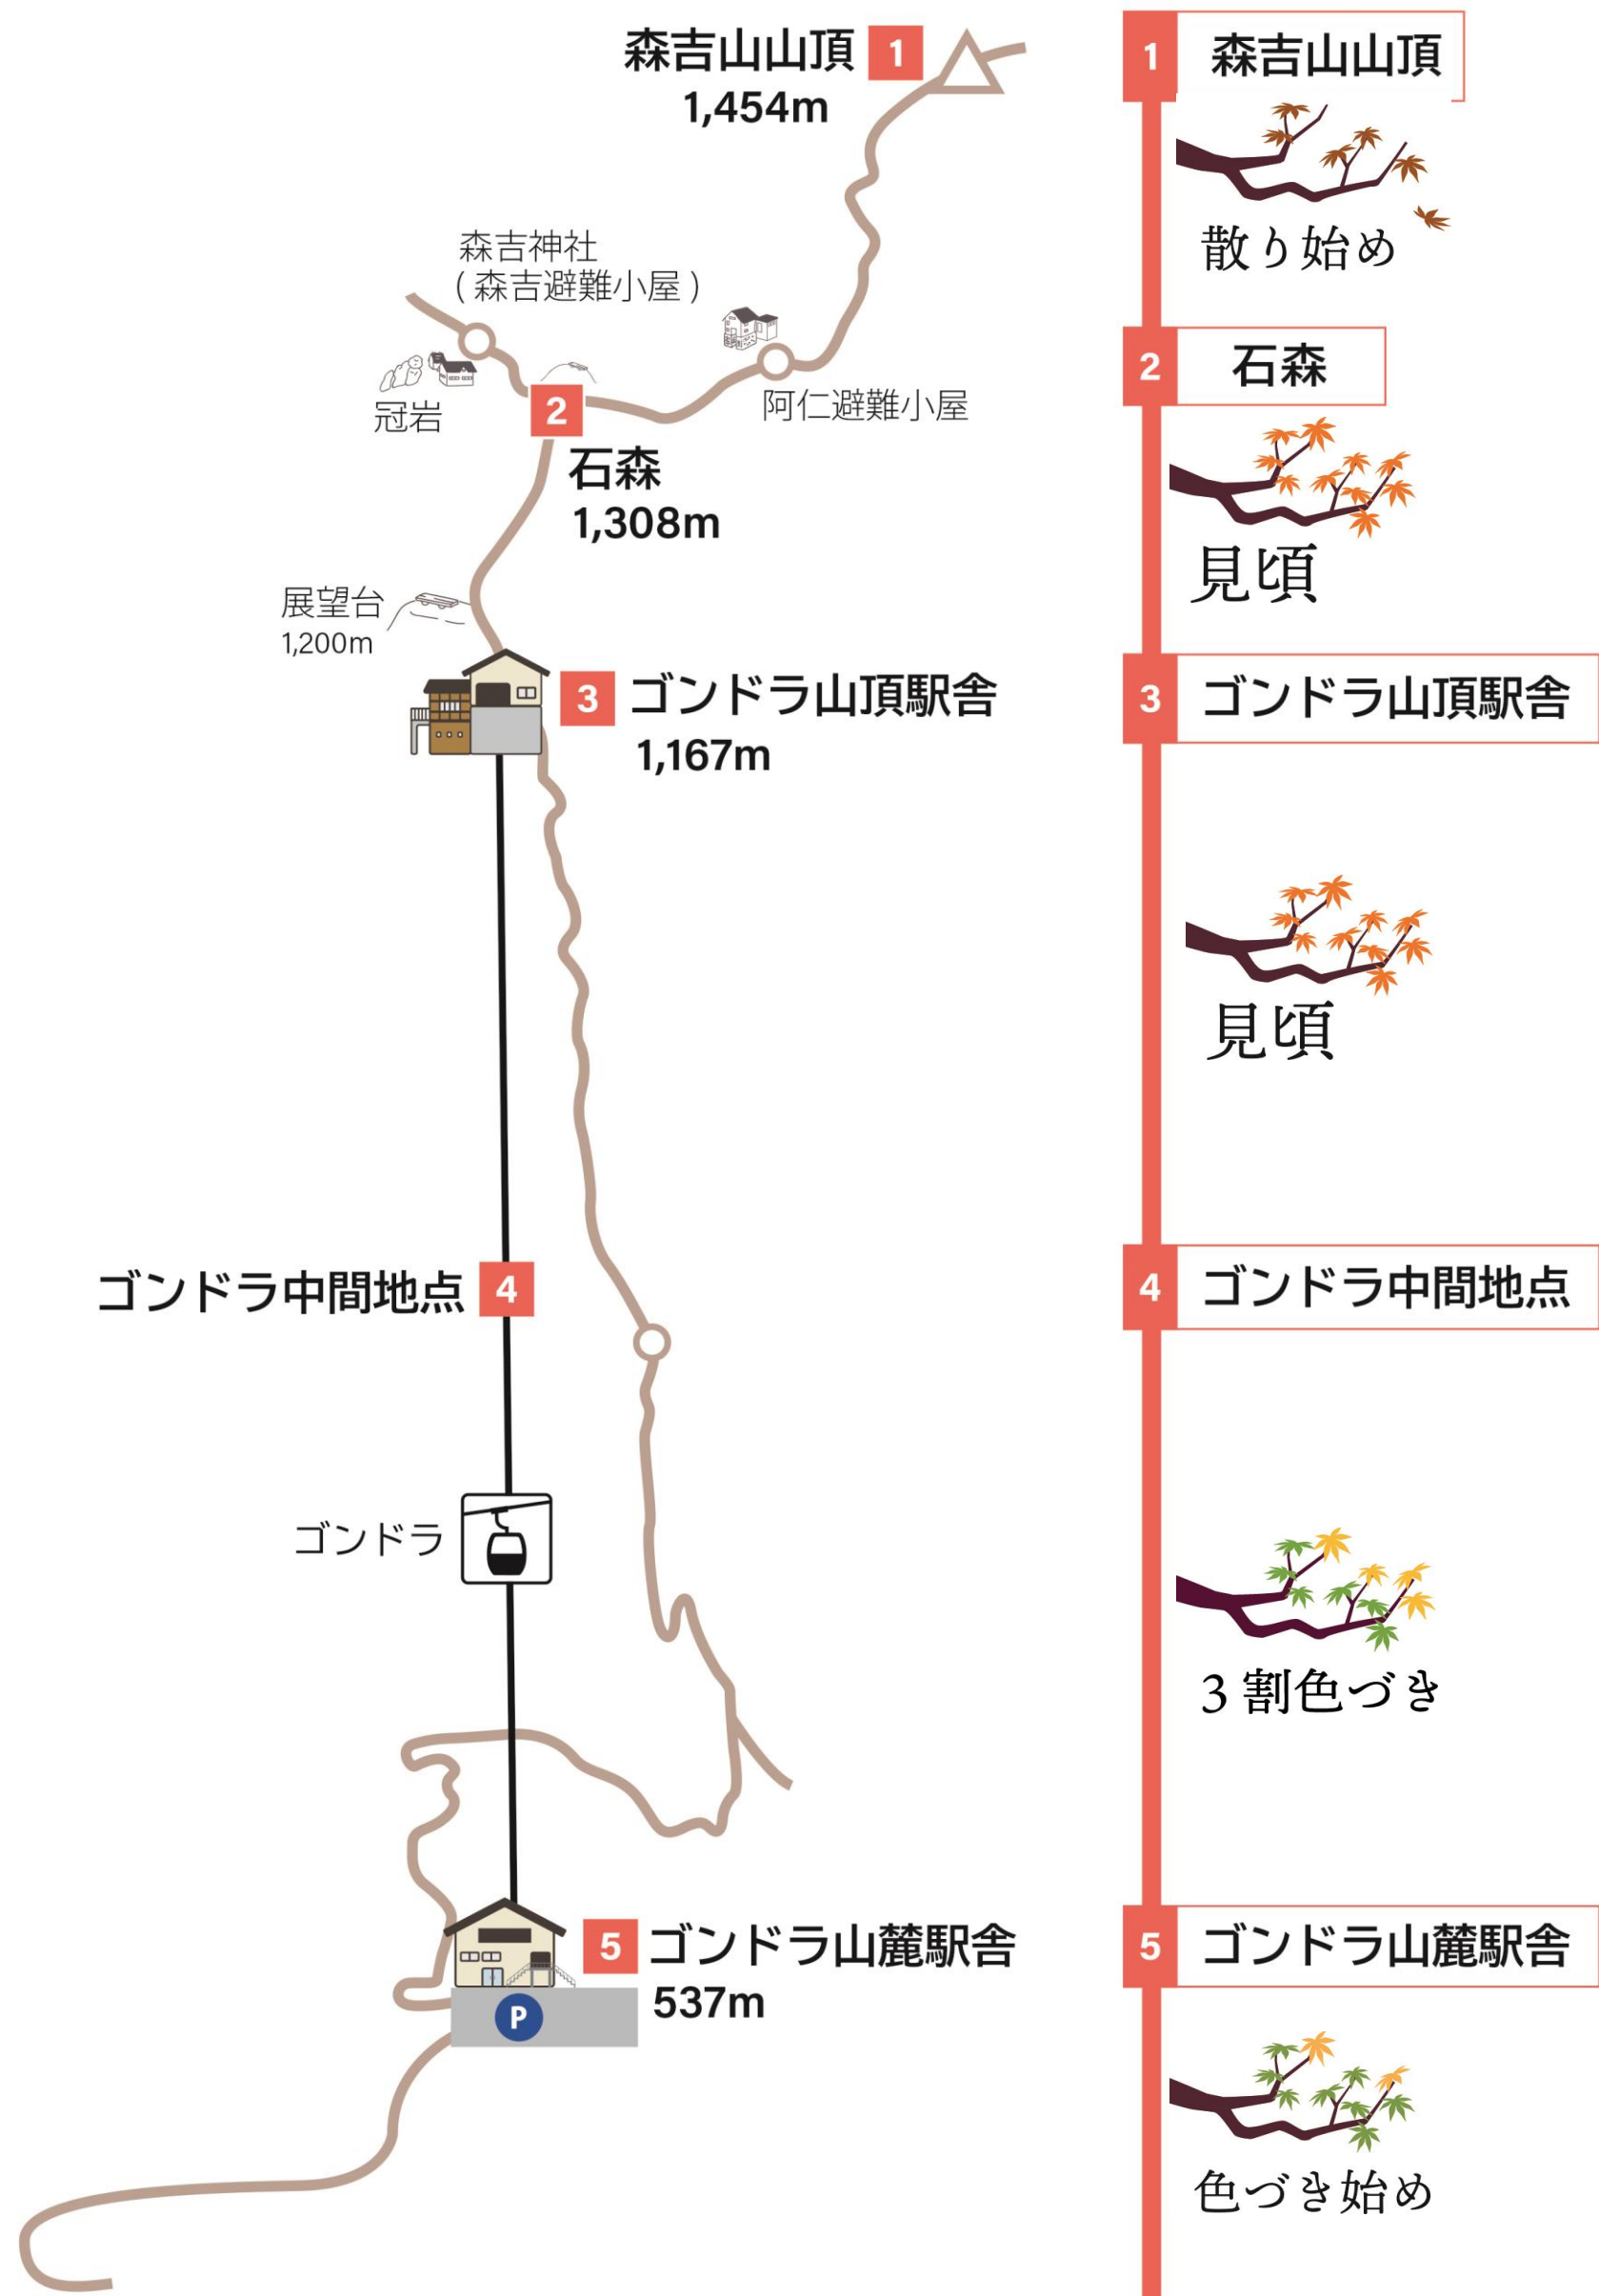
森吉山山頂 1
1,454m

森吉神社
(森吉避難小屋)

冠岩

2

阿仁避難小屋

石森
1,308m

展望台
1,200m

3 ゴンドラ山頂駅舎
1,167m

ゴンドラ中間地点 4

ゴンドラ

5 ゴンドラ山麓駅舎
537m

P

1 森吉山山頂
散り始め

2 石森
見頃

3 ゴンドラ山頂駅舎
見頃

4 ゴンドラ中間地点
3割色づき

5 ゴンドラ山麓駅舎
色づき始め